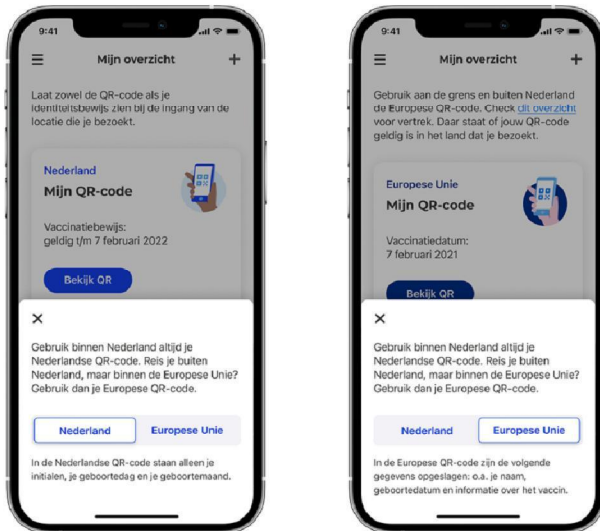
9:41

Mijn overzicht

Laat zowel de QR-code als je identiteitsbewijs zien bij de ingang van de locatie die je bezoekt.

Nederland

Mijn QR-code

Vaccinatiebewijs: geldig t/m 7 februari 2022

Bekijk QR

×

Gebruik binnen Nederland altijd je Nederlandse QR-code. Reis je buiten Nederland, maar binnen de Europese Unie? Gebruik dan je Europese QR-code.

Nederland

Europese Unie

In de Nederlandse QR-code staan alleen je initialen, je geboortedag en je geboortemaand.

9:41

Mijn overzicht

Gebruik aan de grens en buiten Nederland de Europese QR-code. Check dit overzicht voor vertrek. Daar staat of jouw QR-code geldig is in het land dat je bezoekt.

Europese Unie

Mijn QR-code

Vaccinatiedatum: 7 februari 2021

Bekijk QR

×

Gebruik binnen Nederland altijd je Nederlandse QR-code. Reis je buiten Nederland, maar binnen de Europese Unie? Gebruik dan je Europese QR-code.

Nederland

Europese Unie

In de Europese QR-code zijn de volgende gegevens opgeslagen: o.a. je naam, geboortedatum en informatie over het vaccin.